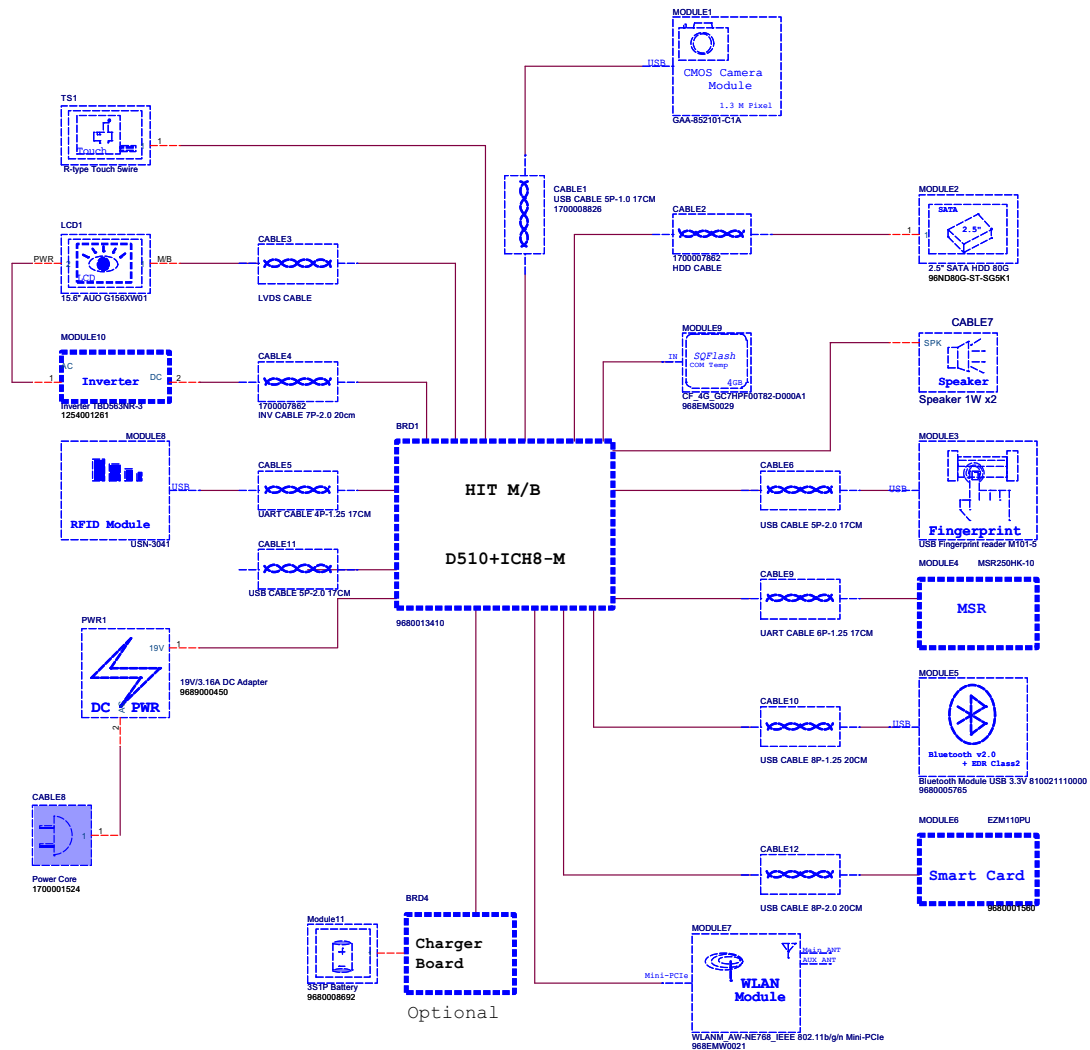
MODULE1
USB
CMOS Camera Module
1.3 M Pixel
GAA-852101-C1A

TS1
Touch
1
R-type Touch 5wire

CABLE1
USB CABLE 5P-1.0 17CM
1700008826

CABLE2
1700007862
HDD CABLE

MODULE2
SATA
2.5"
1
2.5" SATA HDD 80G
96ND80G-ST-SG5K1

LCD1
PWR
LCD
M/B
15.6" AUO G156XW01

CABLE3
LVDS CABLE

MODULE9
IN
SQFlash
COM Temp
4GB
CF_4G_GC7HPF00T82-D000A1
968EMS0029

CABLE7
SPK
Speaker
Speaker 1W x2

MODULE10
LC
1
Inverter
DC
2
Inverter TBD563NR-3
1254001261

CABLE4
1700007862
INV CABLE 7P-2.0 20cm

BRD1

MODULE8
USB
RFID Module
USN-3041

CABLE5
UART CABLE 4P-1.25 17CM

HIT M/B

D510+ICH8-M

9680013410

CABLE6
USB
USB CABLE 5P-2.0 17CM

MODULE3
Fingerprint
USB Fingerprint reader M101-5

CABLE11
USB CABLE 5P-2.0 17CM

MODULE4 MSR250HK-10
CABLE9
UART CABLE 6P-1.25 17CM
MSR

PWR1
19V
1
DC PWR
2
19V/3.16A DC Adapter
9689000450

MODULE5
CABLE10
USB
USB CABLE 8P-1.25 20CM
Bluetooth v2.0 + EDR Class2
Bluetooth Module USB 3.3V 810021110000
9680005765

CABLE8
1
Power Core
1700001524

MODULE6 EZM110PU
CABLE12
USB CABLE 8P-2.0 20CM
Smart Card
9680001560

BRD4
Module11
3S1P Battery
9680008692
Charger Board
Optional

MODULE7
Mini-PCIe
Main ANT
AUX ANT
WLAN Module
WLANM_AW-NE768_IEEE 802.11b/g/n Mini-PCIe
968EMW0021